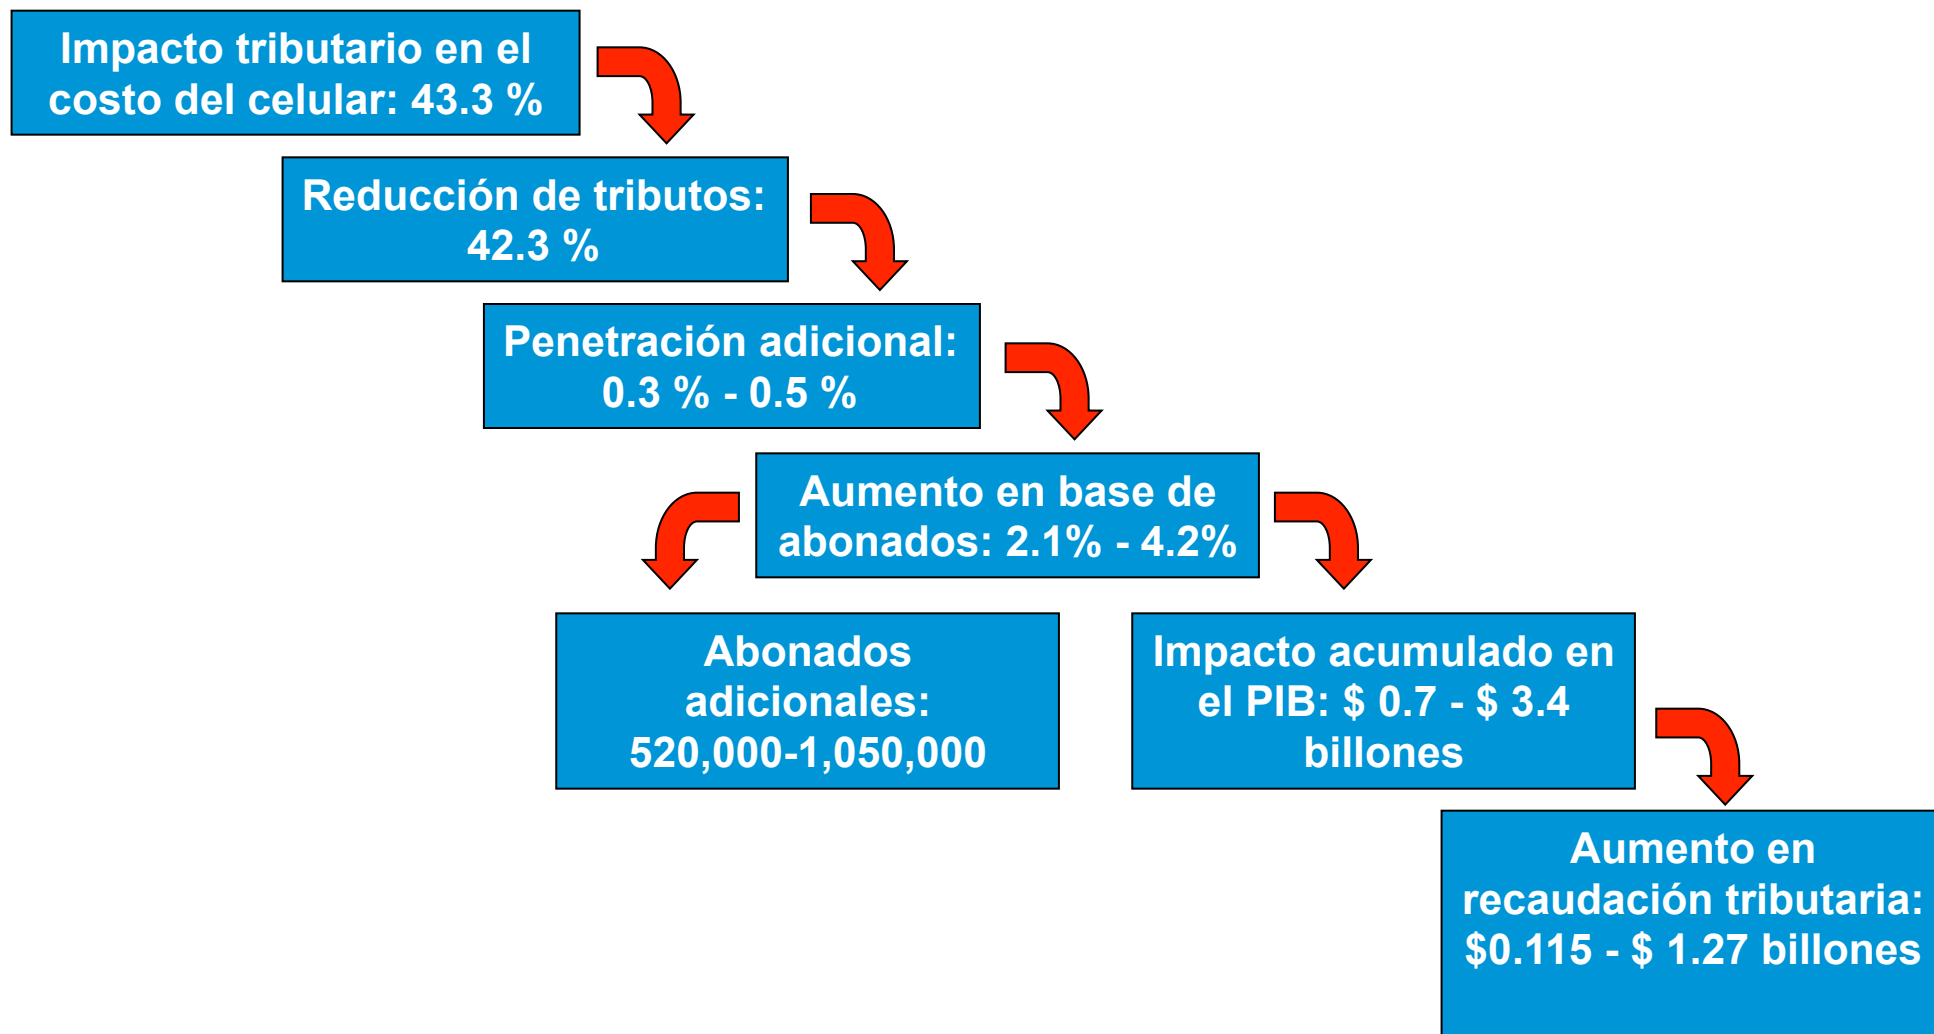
Impacto tributario en el costo del celular: 43.3 %

Reducción de tributos: 42.3 %

Penetración adicional: 0.3 % - 0.5 %

Aumento en base de abonados: 2.1% - 4.2%

Abonados adicionales: 520,000-1,050,000

Impacto acumulado en el PIB: \$ 0.7 - \$ 3.4 billones

Aumento en recaudación tributaria: \$0.115 - \$ 1.27 billones